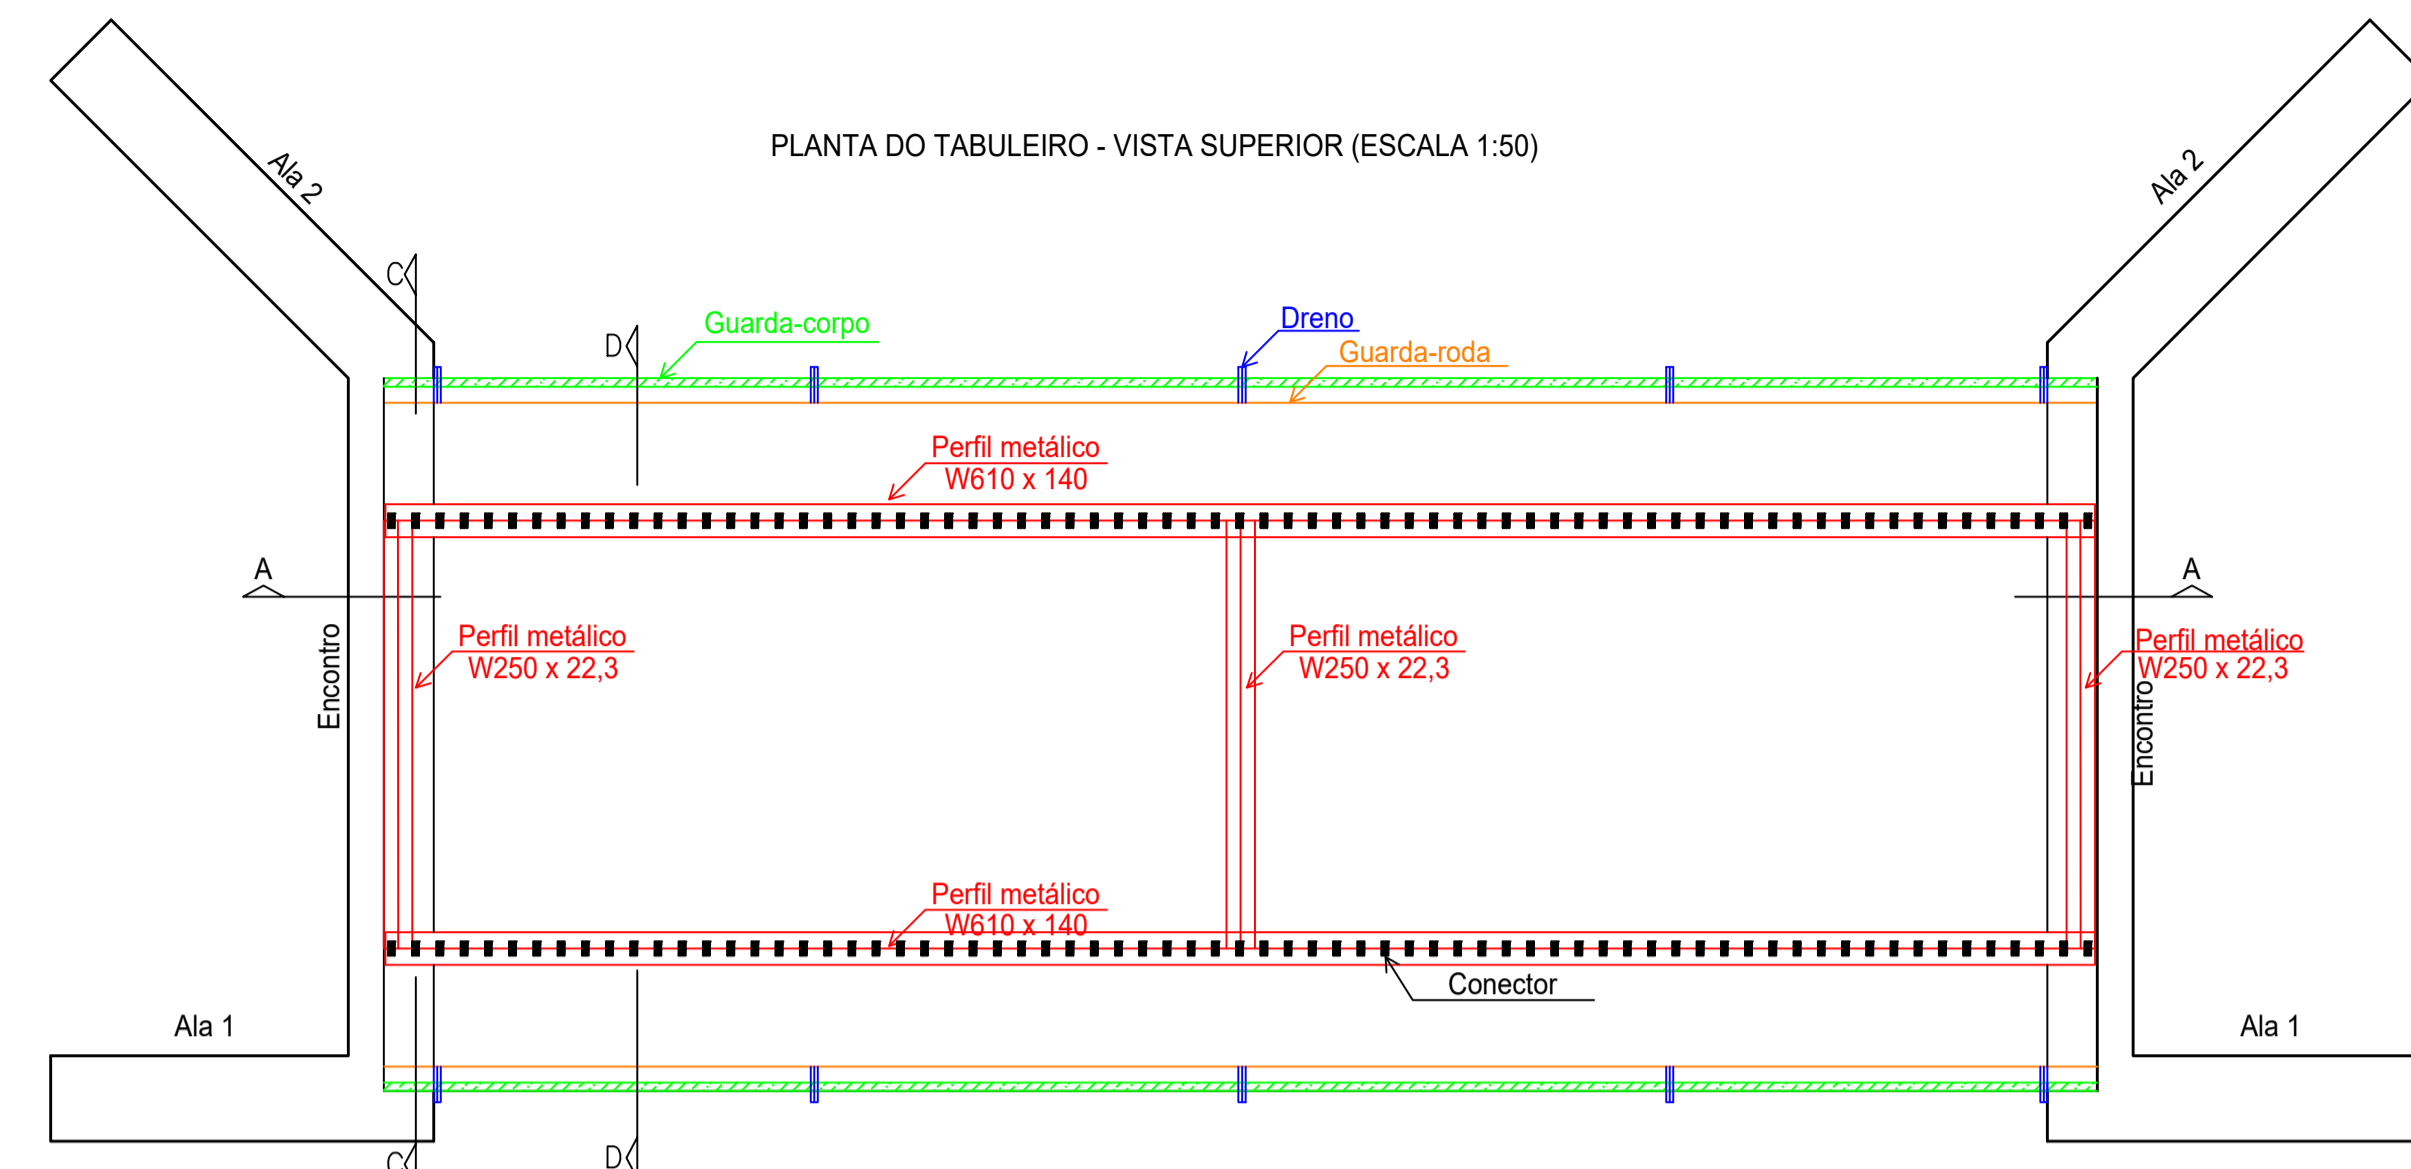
PLANTA DO TABULEIRO - VISTA SUPERIOR (ESCALA 1:50)

Ala 2

Ala 2

C

D

Guarda-corpo

Dreno

Guarda-roda

Perfil metálico
W610 x 140

A

A

Encontro

Perfil metálico
W250 x 22,3

Perfil metálico
W250 x 22,3

Perfil metálico
W250 x 22,3

Encontro

Perfil metálico
W610 x 140

Conector

Ala 1

Ala 1

C

D